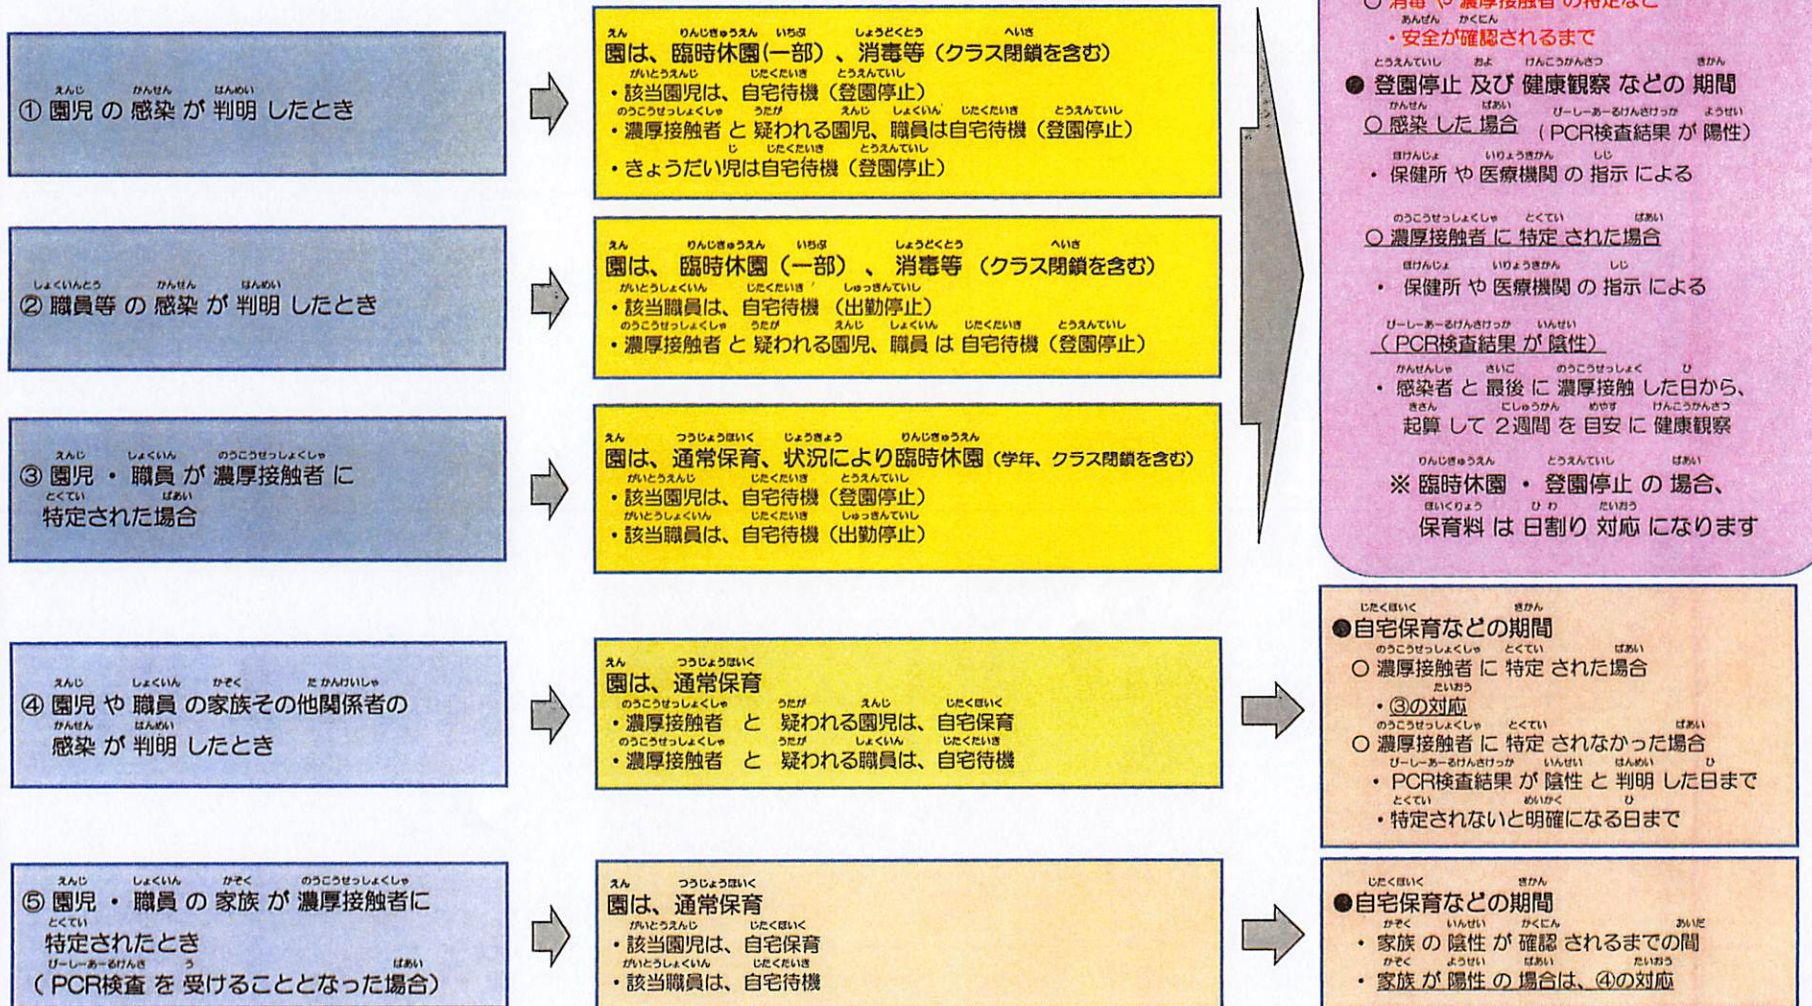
① 園児 の 感染 が 判明 したとき

園は、臨時休園（一部）、消毒等（クラス閉鎖を含む）
・該当園児は、自宅待機（登園停止）
・濃厚接触者 と 疑われる園児、職員は自宅待機（登園停止）
・きょうだい児は自宅待機（登園停止）

② 職員等 の 感染 が 判明 したとき

園は、臨時休園（一部）、消毒等（クラス閉鎖を含む）
・該当職員は、自宅待機（出勤停止）
・濃厚接触者 と 疑われる園児、職員 は 自宅待機（登園停止）

③ 園児 ・ 職員 が 濃厚接触者 に 特定された場合

園は、通常保育、状況により臨時休園（学年、クラス閉鎖を含む）
・該当園児は、自宅待機（登園停止）
・該当職員は、自宅待機（出勤停止）

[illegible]
・安全が確認されるまで
● 登園停止 及び 健康観察 などの 期間
○ 感染 した 場合 （PCR検査結果 が 陽性）
・ 保健所 や 医療機関 の 指示 による
○ 濃厚接触者 に 特定 された場合
・ 保健所 や 医療機関 の 指示 による
（PCR検査結果 が 陰性）
・ 感染者 と 最後 に 濃厚接触 した日から、起算 して 2週間 を 目安 に 健康観察
※ 臨時休園 ・ 登園停止 の 場合、保育料 は 日割り 対応 になります

④ 園児 や 職員 の家族その他関係者の 感染 が 判明 したとき

園は、通常保育
・濃厚接触者 と 疑われる園児は、自宅保育
・濃厚接触者 と 疑われる職員は、自宅待機

●自宅保育などの期間
○ 濃厚接触者 に 特定 された場合
・③の対応
○ 濃厚接触者 に 特定 されなかった場合
・ PCR検査結果 が 陰性 と 判明 した日まで
・特定されないと明確になる日まで

⑤ 園児 ・ 職員 の 家族 が 濃厚接触者に 特定されたとき
（PCR検査 を 受けることとなった場合）

園は、通常保育
・該当園児は、自宅保育
・該当職員は、自宅待機

●自宅保育などの期間
・ 家族 の 陰性 が 確認 されるまでの間
・ 家族 が 陽性 の 場合は、④の対応